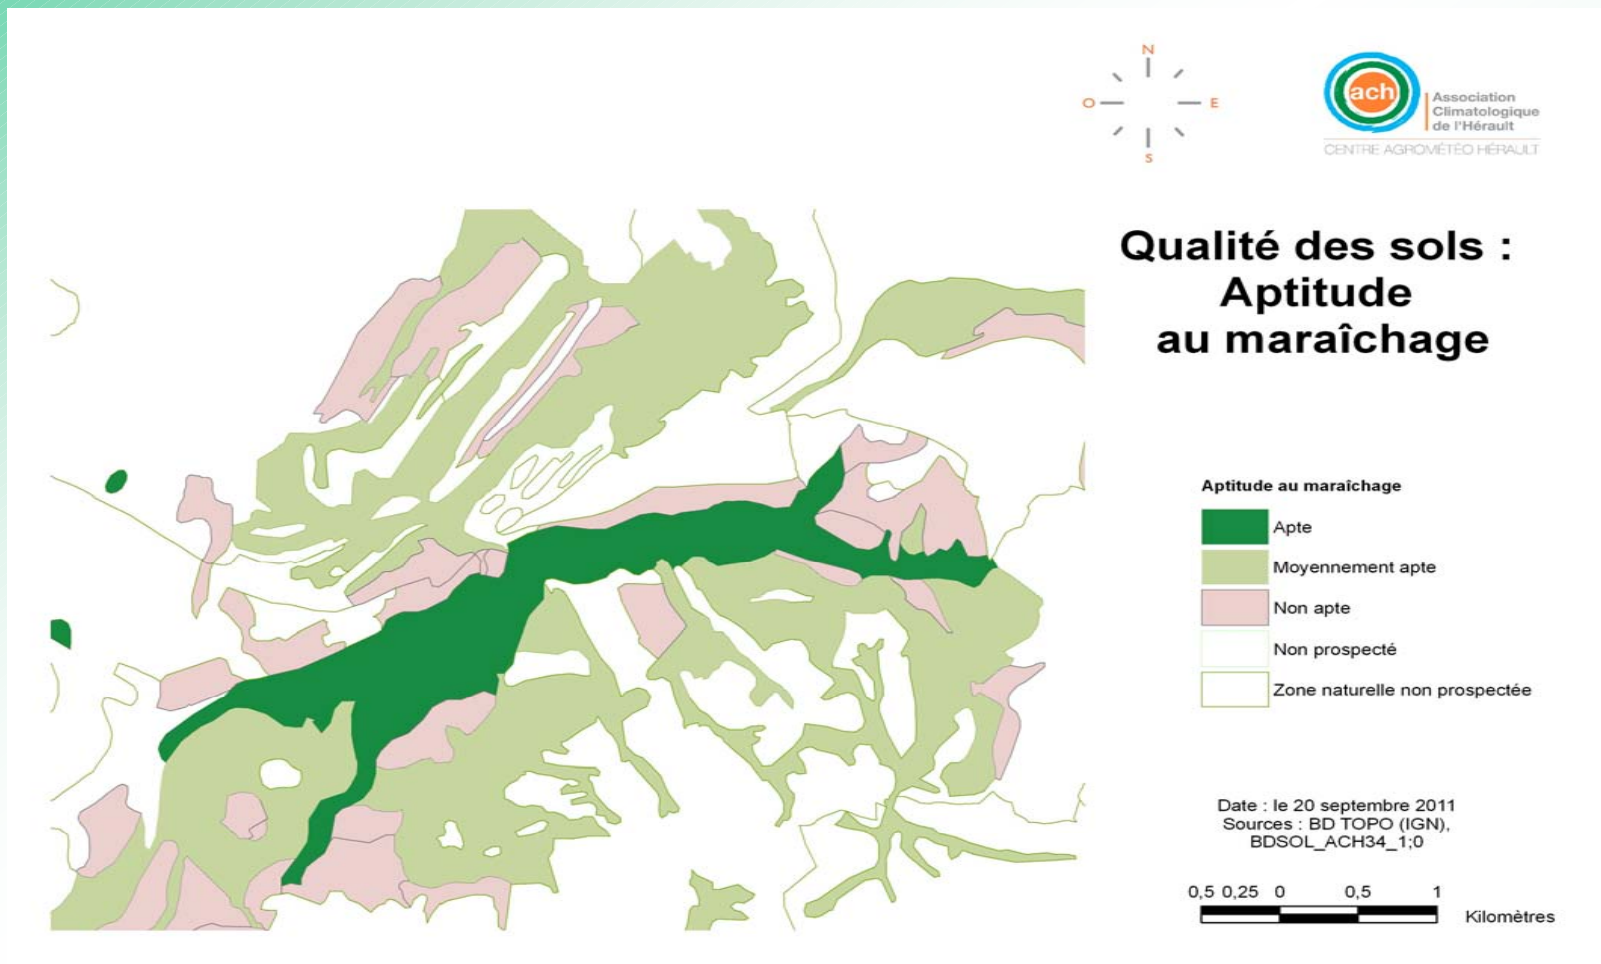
N
O
E
S

ach
Association
Climatologique
de l'Hérault
CENTRE AGROMÉTÉO HÉRAULT

Qualité des sols :
Aptitude
au maraîchage

Aptitude au maraîchage

Apte
Moyennement apte
Non apte
Non prospecté
Zone naturelle non prospectée

Date : le 20 septembre 2011
Sources : BD TOPO (IGN), BDSOL_ACH34_1;0

0,5 0,25 0 0,5 1
Kilomètres